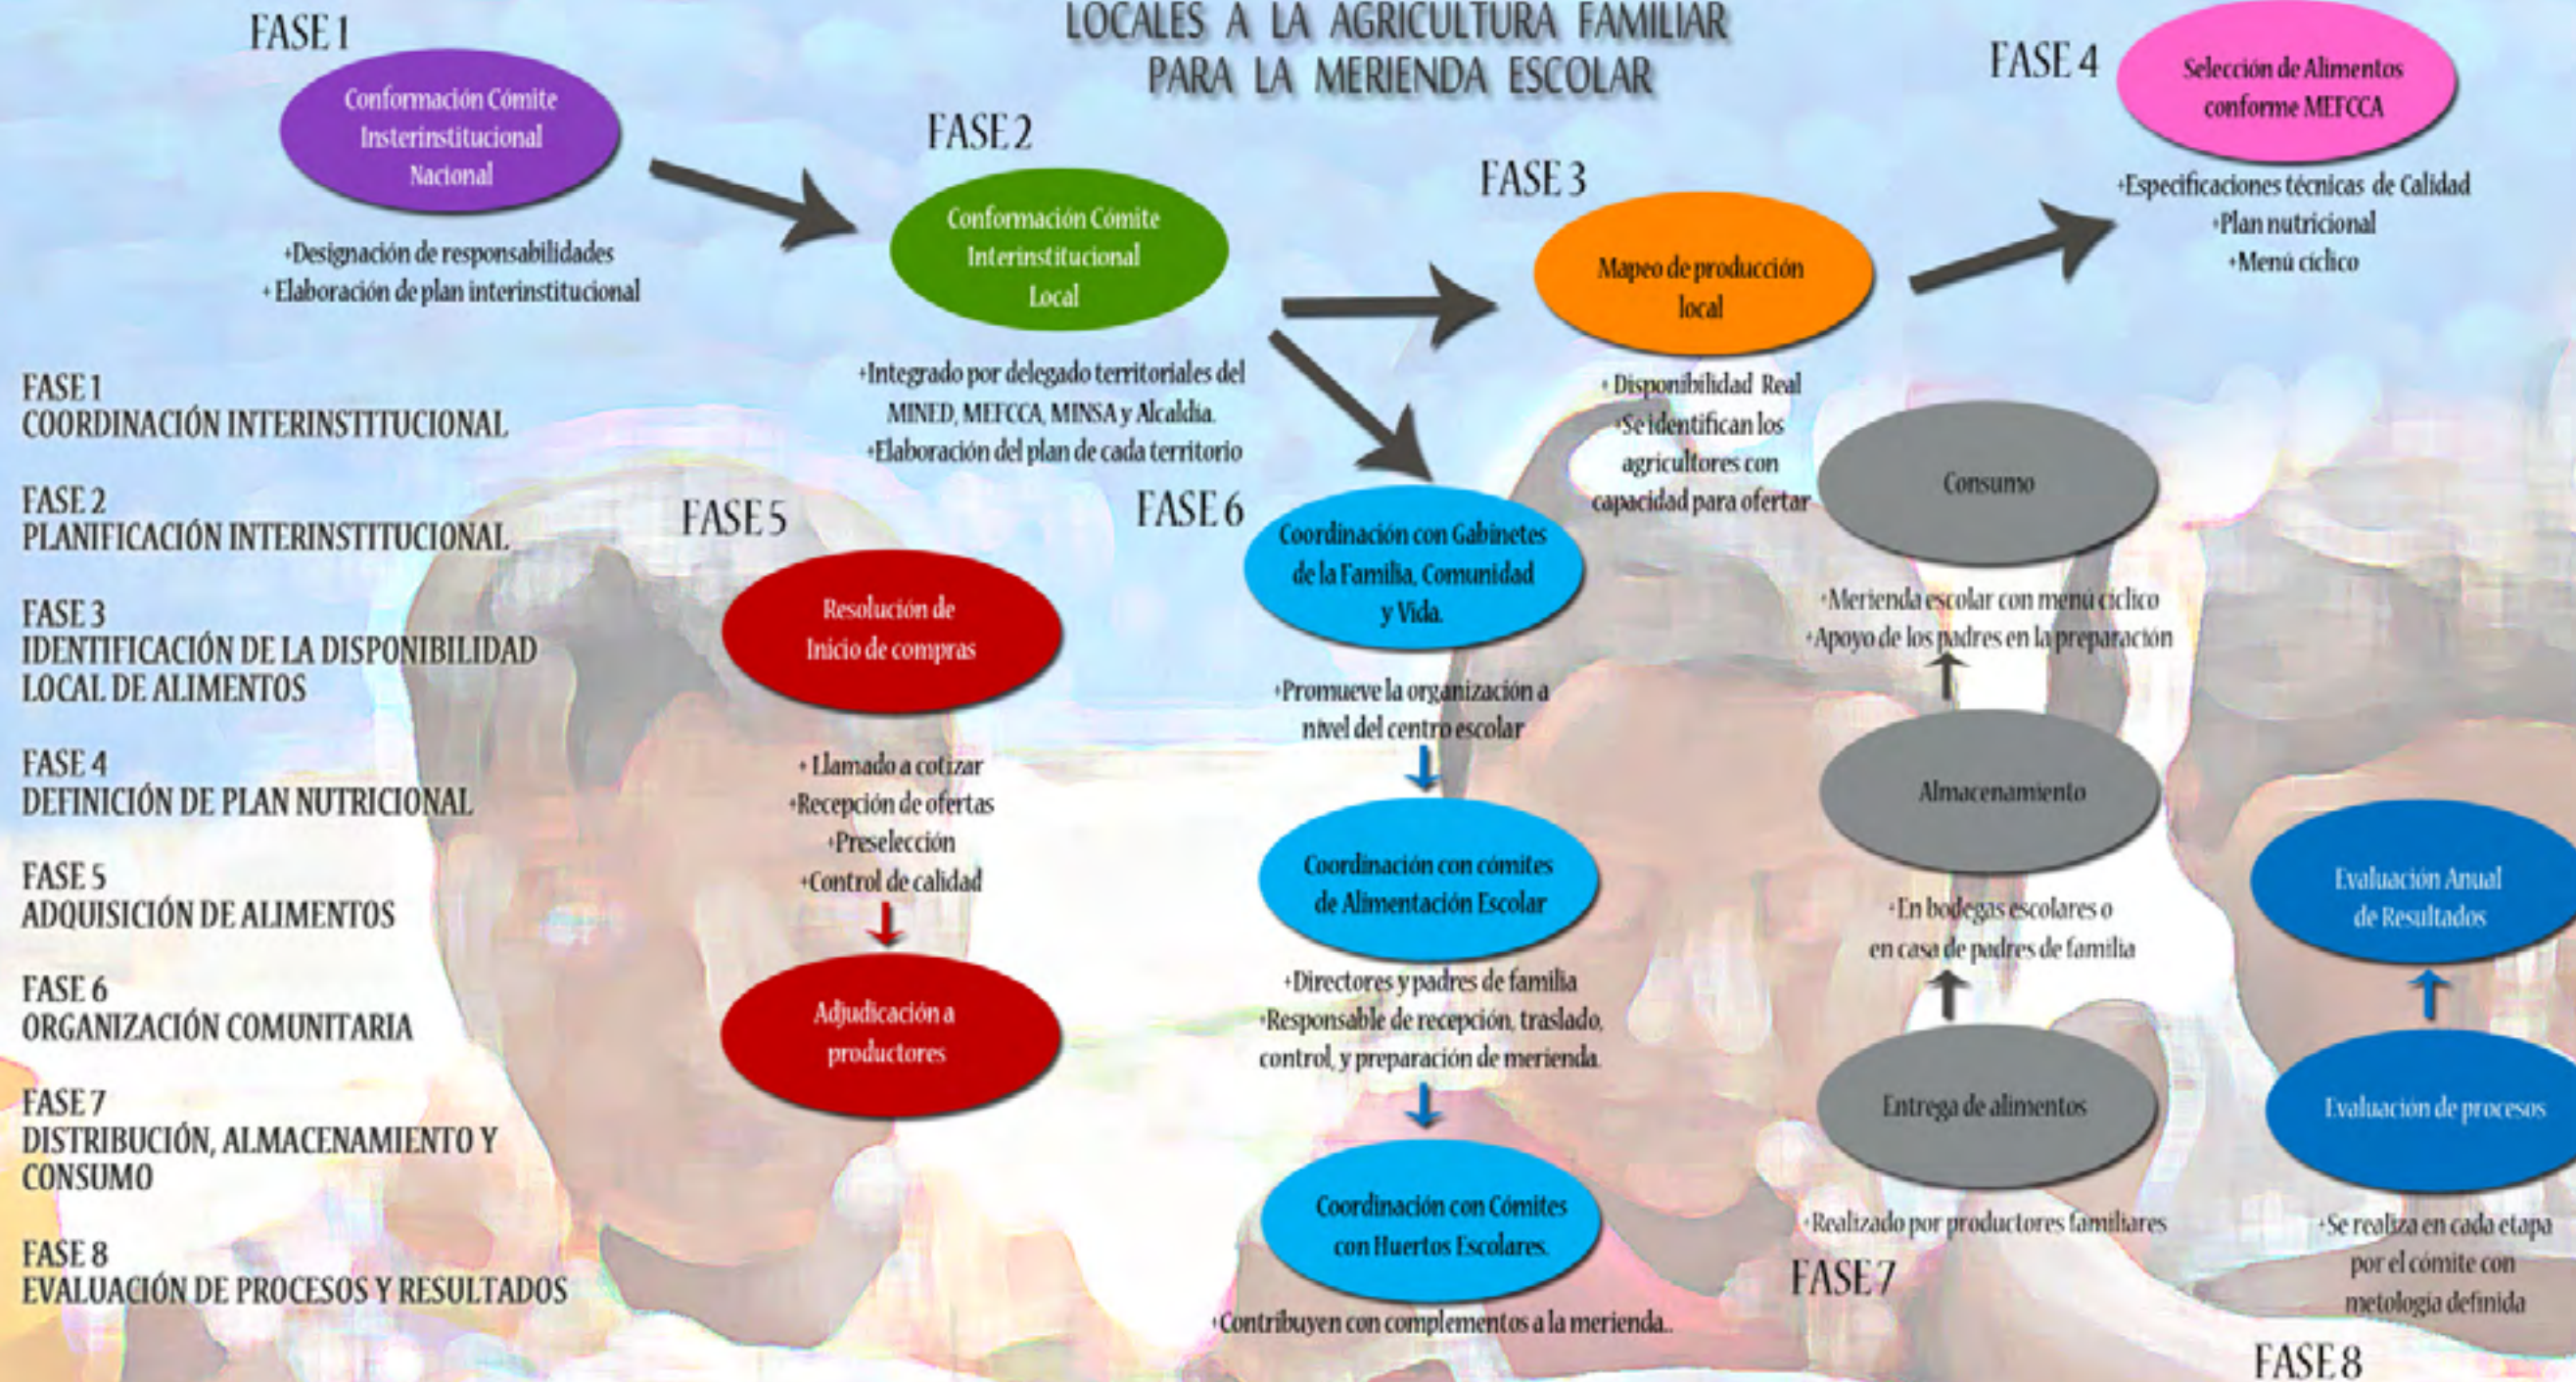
LOCALES A LA AGRICULTURA FAMILIAR
PARA LA MERIENDA ESCOLAR

FASE 1

Conformación Cómite Insterinstitucional Nacional

•Designación de responsabilidades
• Elaboración de plan interinstitucional

FASE 2

Conformación Cómite Interinstitucional Local

•Integrado por delegado territoriales del MINED, MEFCCA, MINSA y Alcaldía.
•Elaboración del plan de cada territorio

FASE 3

Mapeo de producción local

• Disponibilidad Real
•Se identifican los agricultores con capacidad para ofertar

FASE 4

Selección de Alimentos conforme MEFCCA

•Especificaciones técnicas de Calidad
•Plan nutricional
•Menú cíclico

FASE 1
COORDINACIÓN INTERINSTITUCIONAL

FASE 2
PLANIFICACIÓN INTERINSTITUCIONAL

FASE 3
IDENTIFICACIÓN DE LA DISPONIBILIDAD LOCAL DE ALIMENTOS

FASE 4
DEFINICIÓN DE PLAN NUTRICIONAL

FASE 5
ADQUISICIÓN DE ALIMENTOS

FASE 6
ORGANIZACIÓN COMUNITARIA

FASE 7
DISTRIBUCIÓN, ALMACENAMIENTO Y CONSUMO

FASE 8
EVALUACIÓN DE PROCESOS Y RESULTADOS

FASE 5

Resolución de Inicio de compras

• Llamado a cotizar
•Recepción de ofertas
•Preselección
•Control de calidad

Adjudicación a productores

FASE 6

Coordinación con Gabinetes de la Familia, Comunidad y Vida.

•Promueve la organización a nivel del centro escolar

Coordinación con cómites de Alimentación Escolar

•Directores y padres de familia
•Responsable de recepción, traslado, control, y preparación de merienda.

Coordinación con Cómites con Huertos Escolares.

•Contribuyen con complementos a la merienda..

Consumo

•Merienda escolar con menú cíclico
•Apoyo de los padres en la preparación

Almacenamiento

•En bodegas escolares o en casa de padres de familia

Entrega de alimentos

•Realizado por productores familiares

FASE 7

Evaluación Anual de Resultados

Evaluación de procesos

•Se realiza en cada etapa por el cómite con metología definida

FASE 8